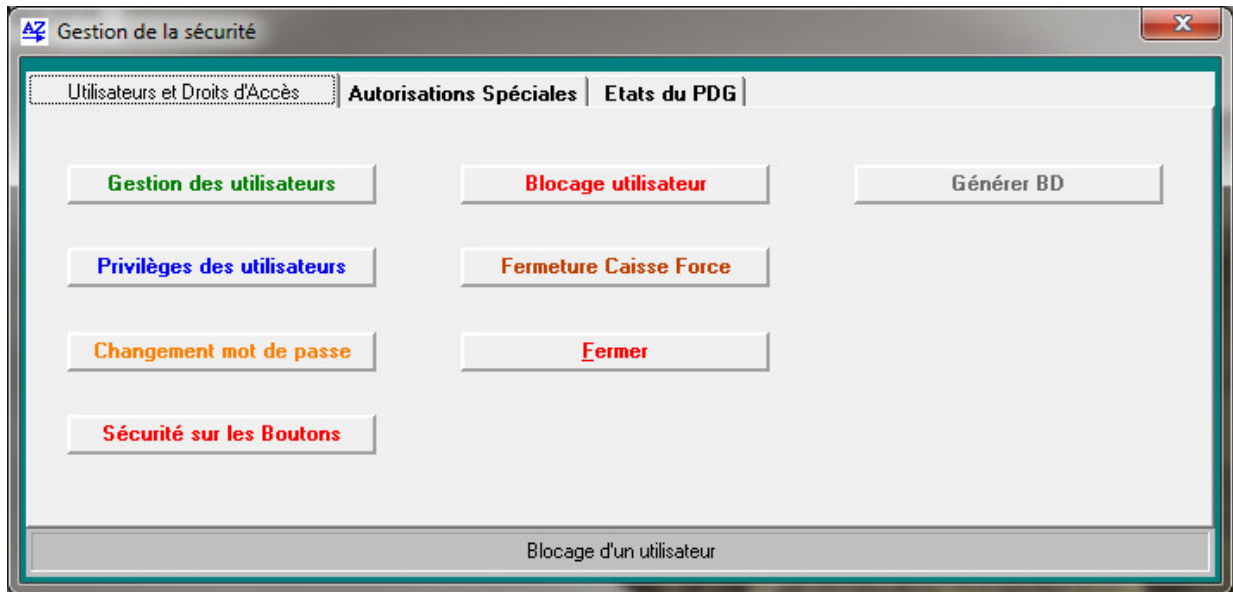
AZ Gestion de la sécurité

Utilisateurs et Droits d'Accès | Autorisations Spéciales | Etats du PDG

Gestion des utilisateurs

Blocage utilisateur

Générer BD

Privilèges des utilisateurs

Fermeture Caisse Force

Changement mot de passe

Fermer

Sécurité sur les Boutons

Blocage d'un utilisateur